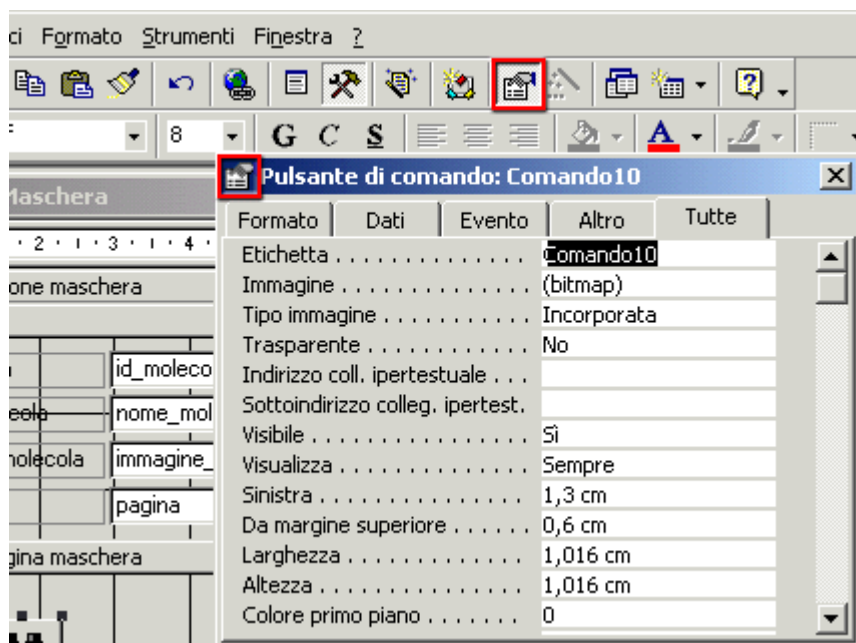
ci Formato Strumenti Finestra ?

8 G C S A

Maschera

· 2 · · · 3 · · · 4 ·

one maschera

id_moleco

eola nome_mol

nolecola immagine_

pagina

gina maschera

Pulsante di comando: Comando10

| Formato | Dati | Evento | Altro | Tutte |
|---|---|---|---|---|

| | |
|---|---|
| Etichetta . . . . . . . . . . . . . | Comando10 |
| Immagine . . . . . . . . . . . . . | (bitmap) |
| Tipo immagine . . . . . . . . . . | Incorporata |
| Trasparente . . . . . . . . . . . | No |
| Indirizzo coll. ipertestuale . . . | |
| Sottoindirizzo colleg. ipertest. | |
| Visibile . . . . . . . . . . . . . | Sì |
| Visualizza . . . . . . . . . . . . | Sempre |
| Sinistra . . . . . . . . . . . . . | 1,3 cm |
| Da margine superiore . . . . . . | 0,6 cm |
| Larghezza . . . . . . . . . . . . | 1,016 cm |
| Altezza . . . . . . . . . . . . . | 1,016 cm |
| Colore primo piano . . . . . . . | 0 |